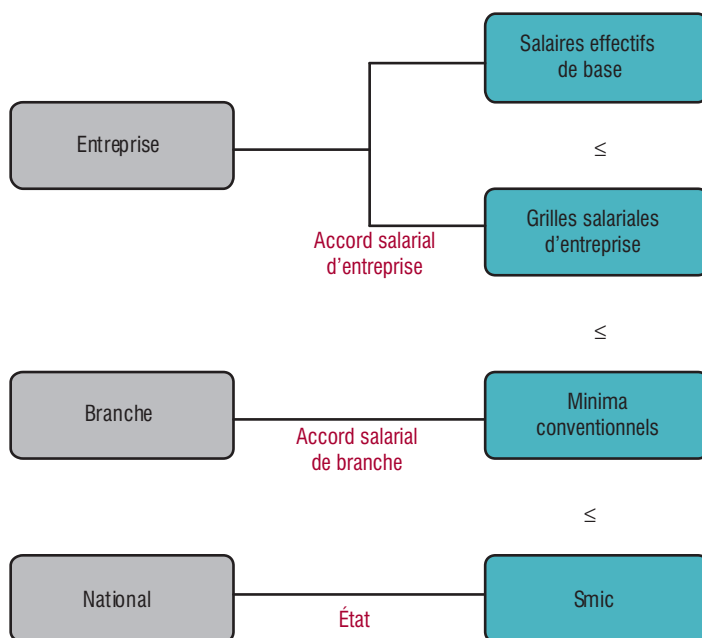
Entreprise

Salaires effectifs de base

$\leq$

Grilles salariales d'entreprise

Accord salarial d'entreprise

$\leq$

Branche

Minima conventionnels

Accord salarial de branche

$\leq$

National

Smic

État